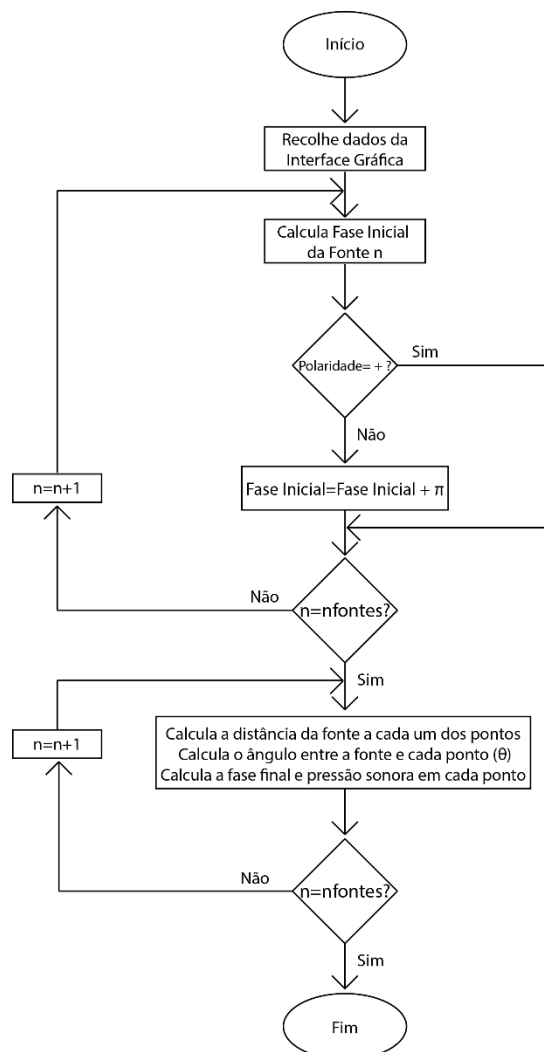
Início

Recolhe dados da Interface Gráfica

Calcula Fase Inicial da Fonte n

Polaridade= + ?

Sim

Não

n=n+1

Fase Inicial=Fase Inicial + π

Não

n=nfontes?

Sim

n=n+1

Calcula a distância da fonte a cada um dos pontos
Calcula o ângulo entre a fonte e cada ponto (θ)
Calcula a fase final e pressão sonora em cada ponto

Não

n=nfontes?

Sim

Fim